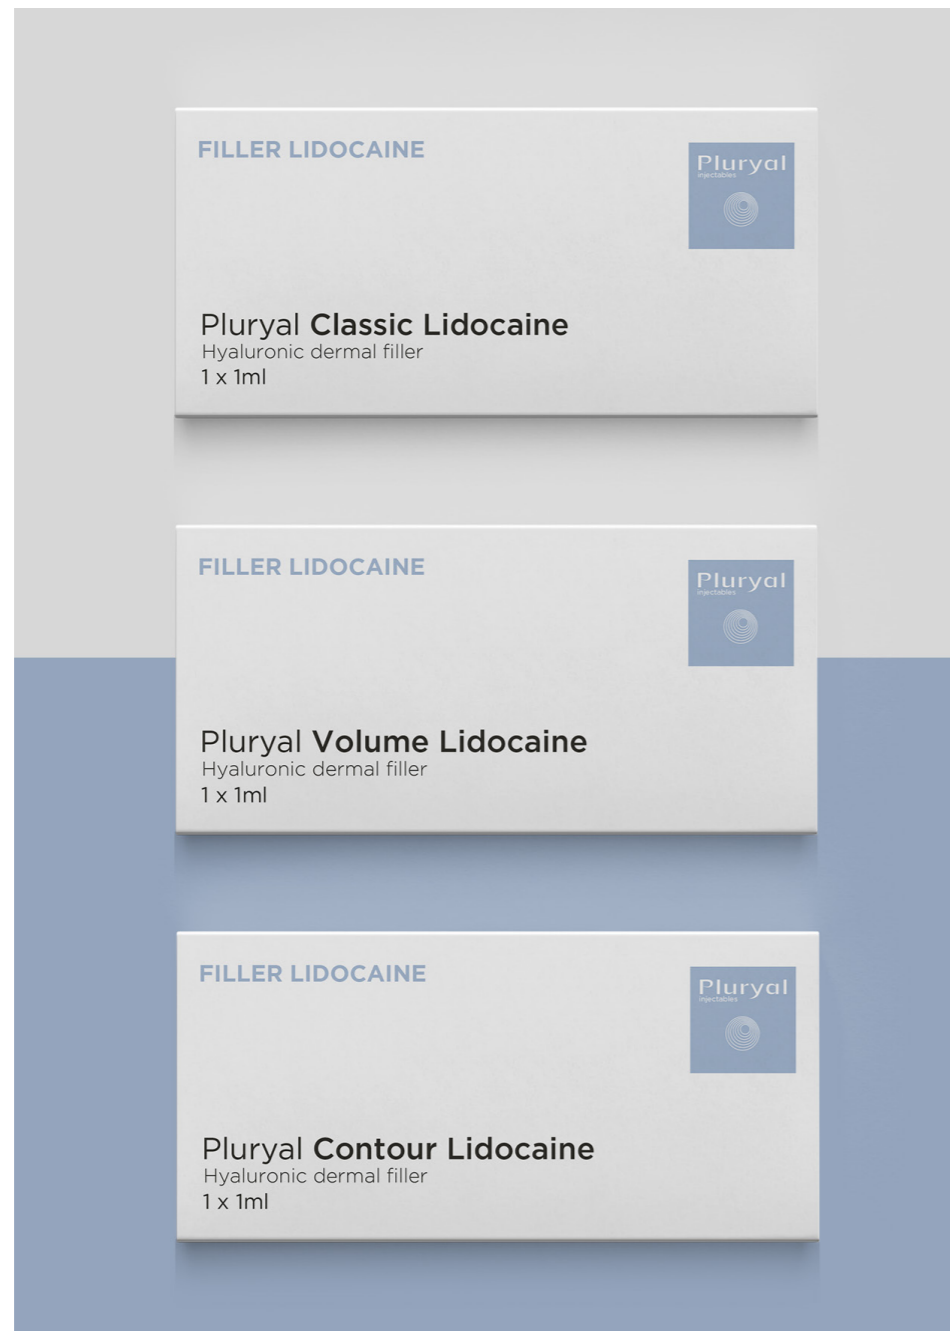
FILLER LIDOCAINE

Pluryal
injectables

Pluryal Classic Lidocaine
Hyaluronic dermal filler
1 x 1ml

FILLER LIDOCAINE

Pluryal
injectables

Pluryal Volume Lidocaine
Hyaluronic dermal filler
1 x 1ml

FILLER LIDOCAINE

Pluryal
injectables

Pluryal Contour Lidocaine
Hyaluronic dermal filler
1 x 1ml